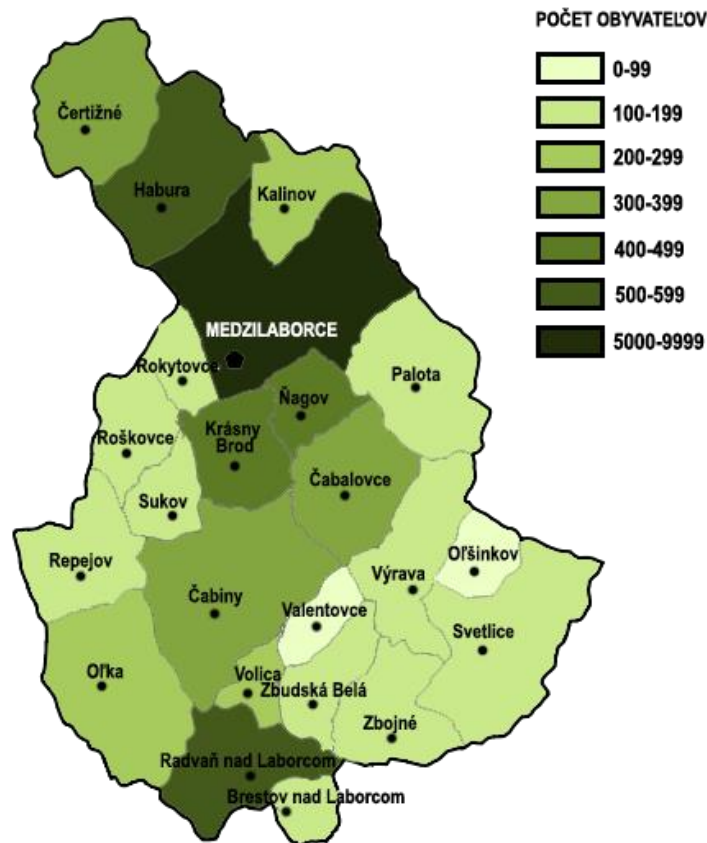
POČET OBYVATEĽOV

0-99
100-199
200-299
300-399
400-499
500-599
5000-9999

Čertižné
Habura
Kalinov
MEDZILABORCE
Rokytovce
Palota
Ňagov
Krásny Brod
Roškovce
Čabalovce
Sukov
Oľšinkov
Repejov
Výrava
Čabiny
Valentovce
Svetlice
Oľka
Volica
Zbudská Belá
Zbojné
Radvaň nad Laborcom
Brestov nad Laborcom